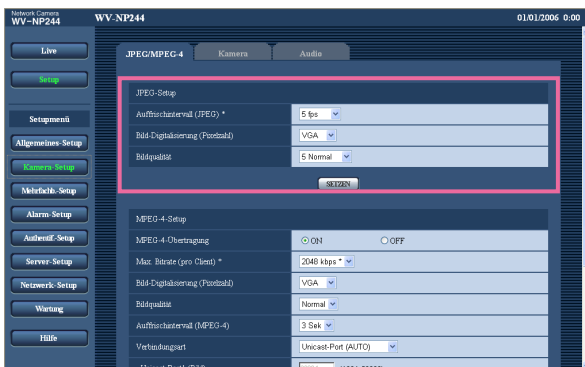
Network Camera
WV-NP244

WV-NP244

01/01/2006 0:00

Live

Setup

Setupmenü

Allgemeines-Setup

Kamera-Setup

Mehrfachb.-Setup

Alarm-Setup

Authentif.-Setup

Server-Setup

Netzwerk-Setup

Wartung

Hilfe

JPEG/MPEG-4

Kamera

Audio

JPEG-Setup

| Auffrischintervall (JPEG) * | 5 fps |
|---|---|
| Bild-Digitalisierung (Pixelzahl) | VGA |
| Bildqualität | 5 Normal |

SETZEN

MPEG-4-Setup

| MPEG-4-Übertragung | ON OFF |
|---|---|
| Max. Bitrate (pro Client) * | 2048 kbps * |
| Bild-Digitalisierung (Pixelzahl) | VGA |
| Bildqualität | Normal |
| Auffrischintervall (MPEG-4) | 3 Sek |
| Verbindungsart | Unicast-Port (AUTO) |
| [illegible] | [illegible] |